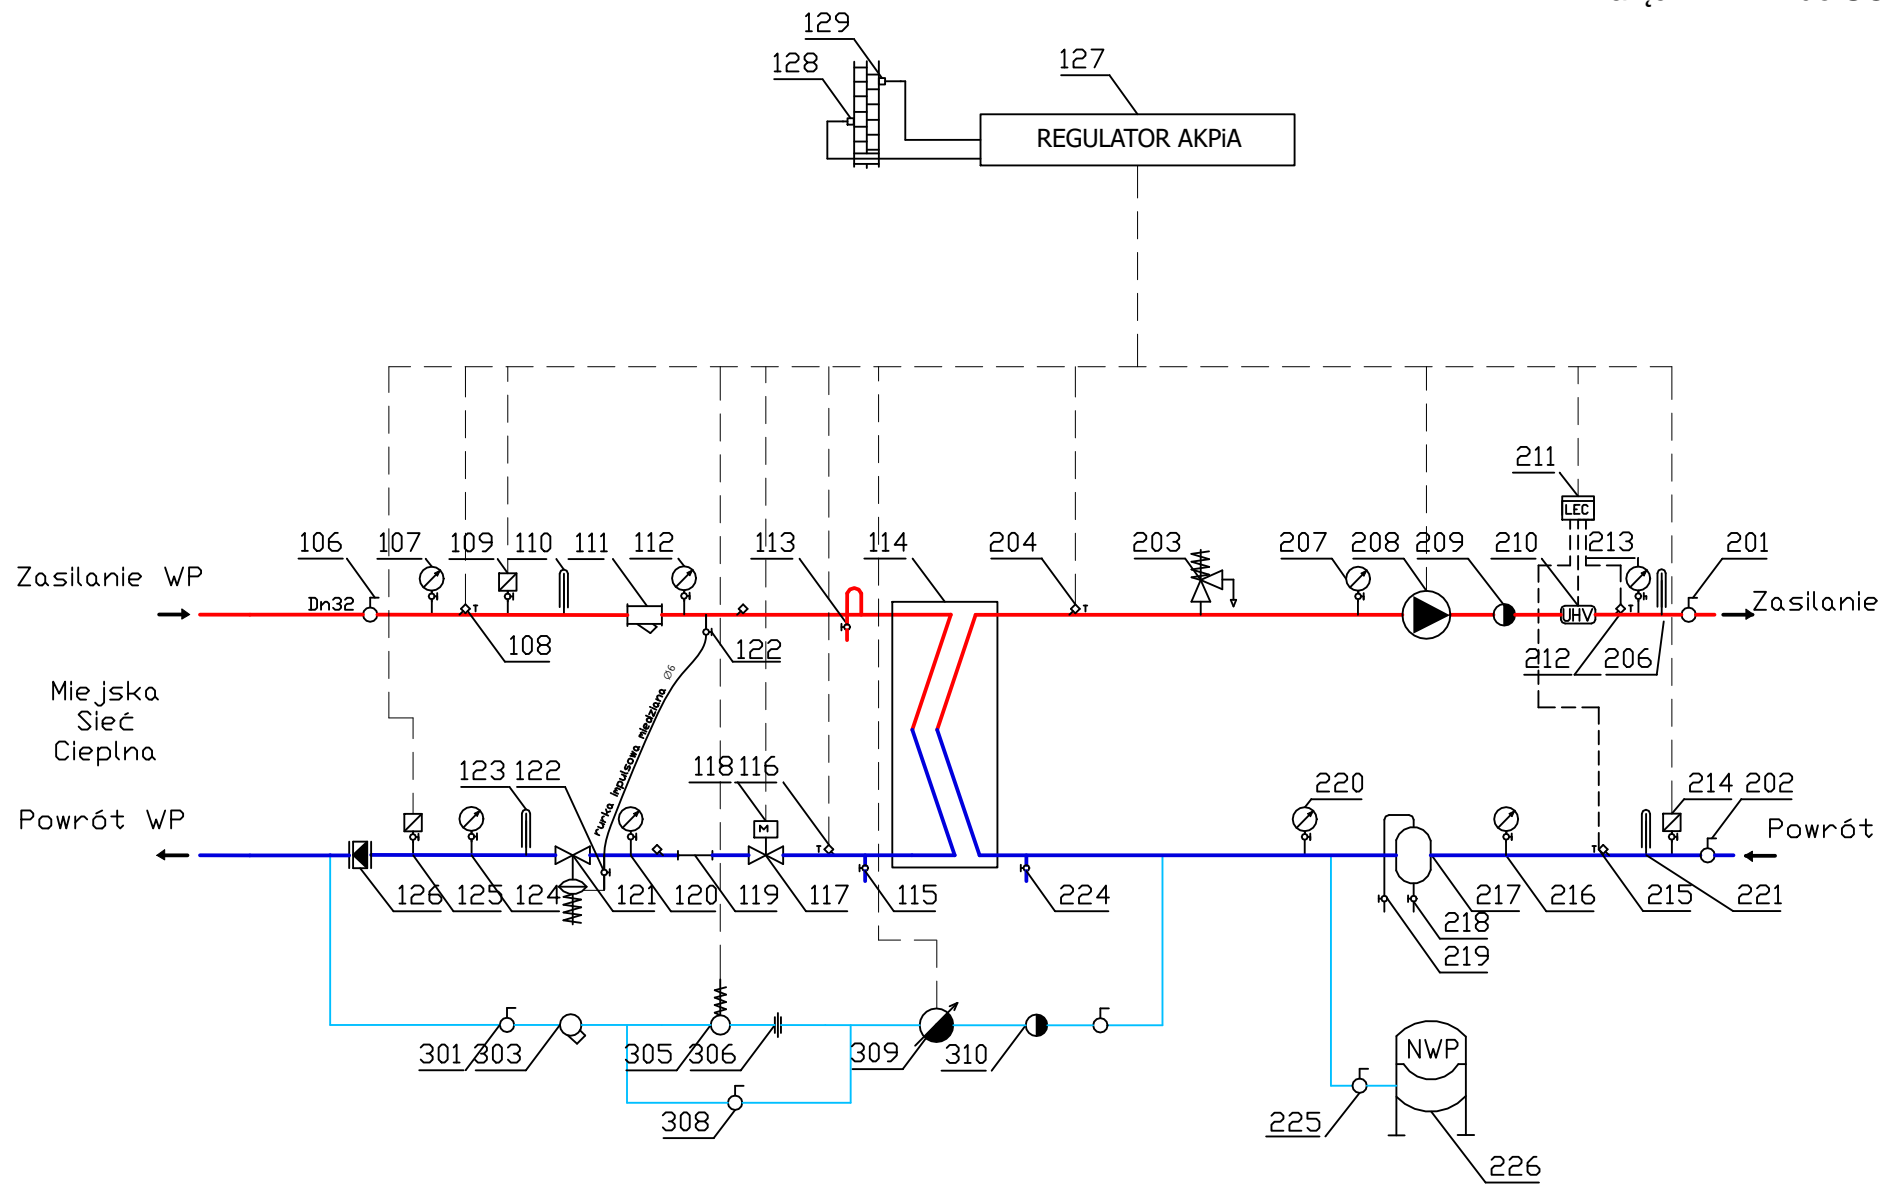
129
128
127
REGULATOR AKPiA

211
LEC

Zasilanie WP
106 107 109 110 111 112 113 114 204 203 207 208 209 210 213 201
Dn32
UHV
Zasilanie
108
122
212 206

Miejska Sieć Cieplna

rurka impulsowa miedziana Ø6

123 122
118 116
220
214 202
Powrót WP
Powrót
126 125 124 121 120 119 117 115 224
217 216 215 221
218
219

301 303 305 306 309 310
308
NWP
225
226